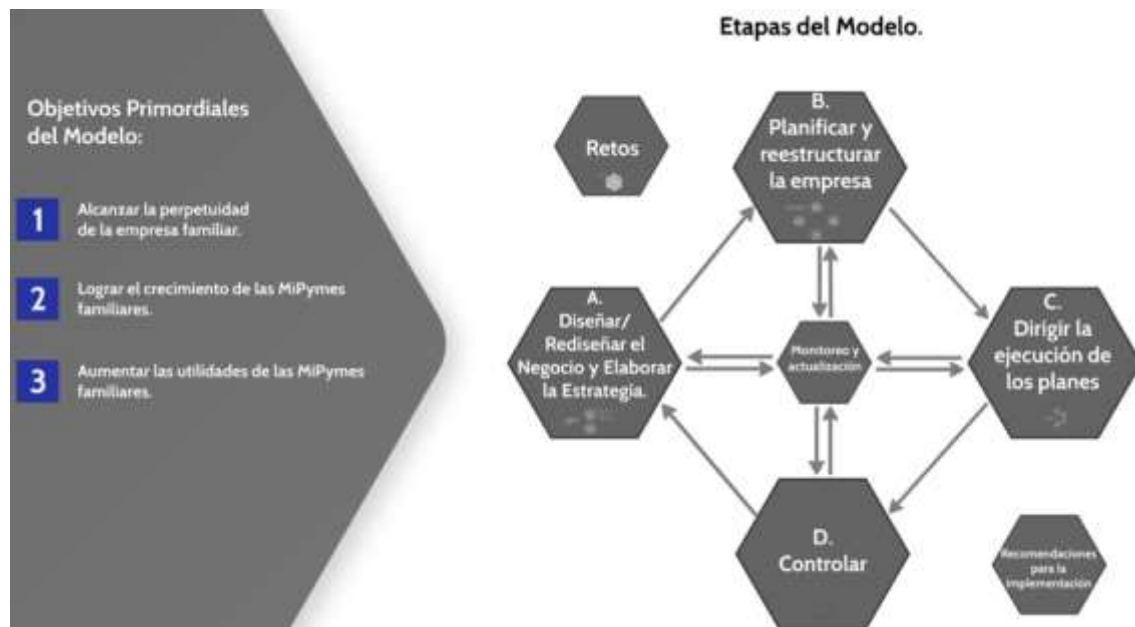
Objetivos Primordiales del Modelo:

1 Alcanzar la perpetuidad de la empresa familiar.

2 Lograr el crecimiento de las MiPymes familiares.

3 Aumentar las utilidades de las MiPymes familiares.

Etapas del Modelo.

Retos

B. Planificar y reestructurar la empresa

A. Diseñar/ Rediseñar el Negocio y Elaborar la Estrategia.

Monitoreo y actualización

C. Dirigir la ejecución de los planes

D. Controlar

Recomendaciones para la implementación